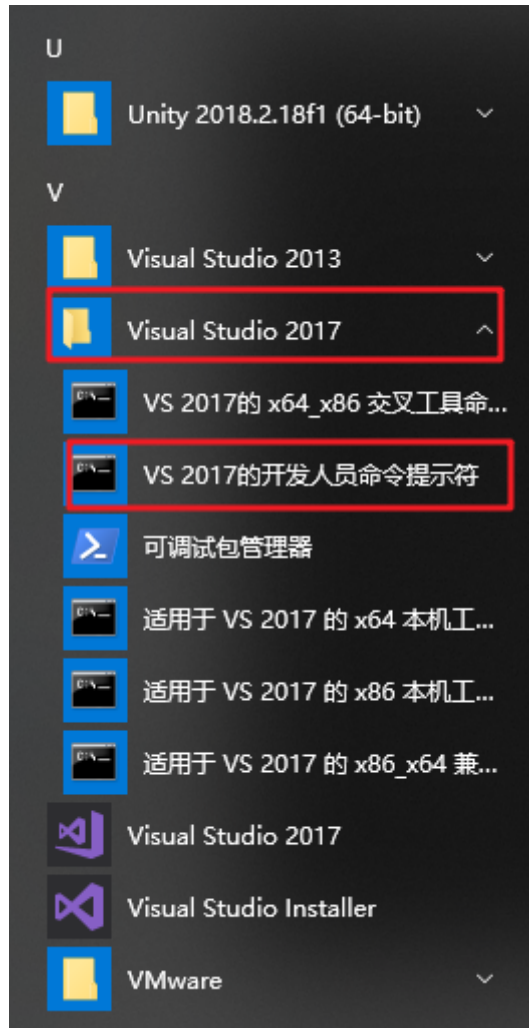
U

Unity 2018.2.18f1 (64-bit)

V

Visual Studio 2013

Visual Studio 2017

VS 2017的 x64_x86 交叉工具命...

VS 2017的开发人员命令提示符

可调试包管理器

适用于 VS 2017 的 x64 本机工...

适用于 VS 2017 的 x86 本机工...

适用于 VS 2017 的 x86_x64 兼...

Visual Studio 2017

Visual Studio Installer

VMware